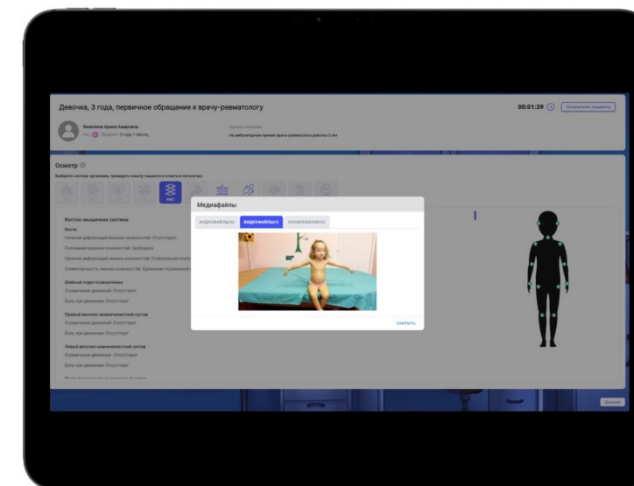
Девочка, 3 года, первичное обращение к врачу-ревматологу

00:01:39

Осмотр

Медиафайлы

ВИДЕОФАЙЛЫ

Костно-мышечная система

Кости

Шейный отдел позвоночника

Правый коленный сустав

Левый коленный сустав

ЗАКРЫТЬ

Далее